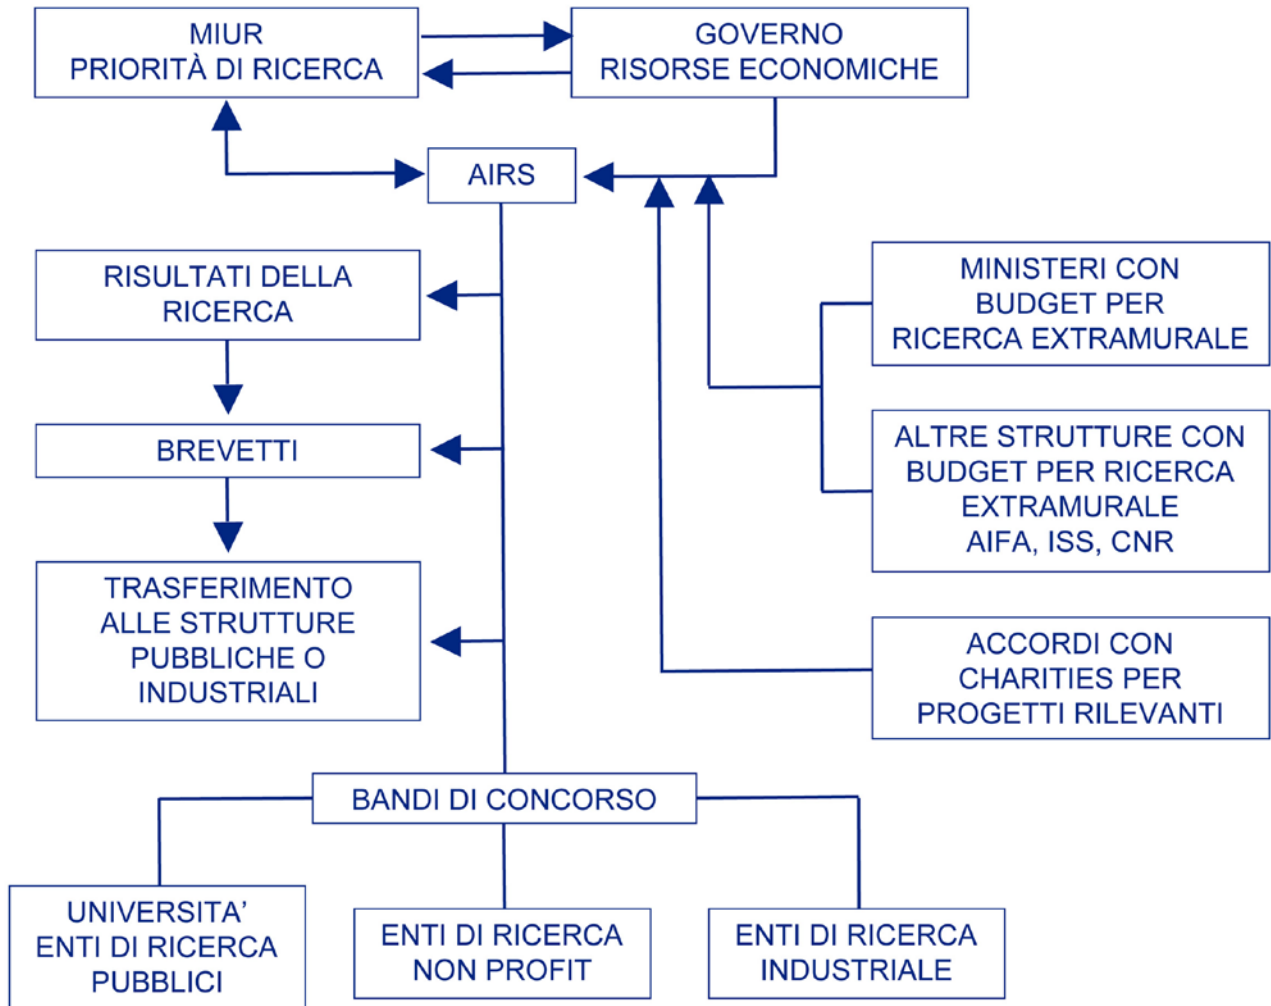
MIUR
PRIORITÀ DI RICERCA

GOVERNO
RISORSE ECONOMICHE

AIRS

RISULTATI DELLA RICERCA

BREVETTI

TRASFERIMENTO ALLE STRUTTURE PUBBLICHE O INDUSTRIALI

MINISTERI CON BUDGET PER RICERCA EXTRAMURALE

ALTRE STRUTTURE CON BUDGET PER RICERCA EXTRAMURALE
AIFA, ISS, CNR

ACCORDI CON CHARITIES PER PROGETTI RILEVANTI

BANDI DI CONCORSO

UNIVERSITA'
ENTI DI RICERCA PUBBLICI

ENTI DI RICERCA NON PROFIT

ENTI DI RICERCA INDUSTRIALE